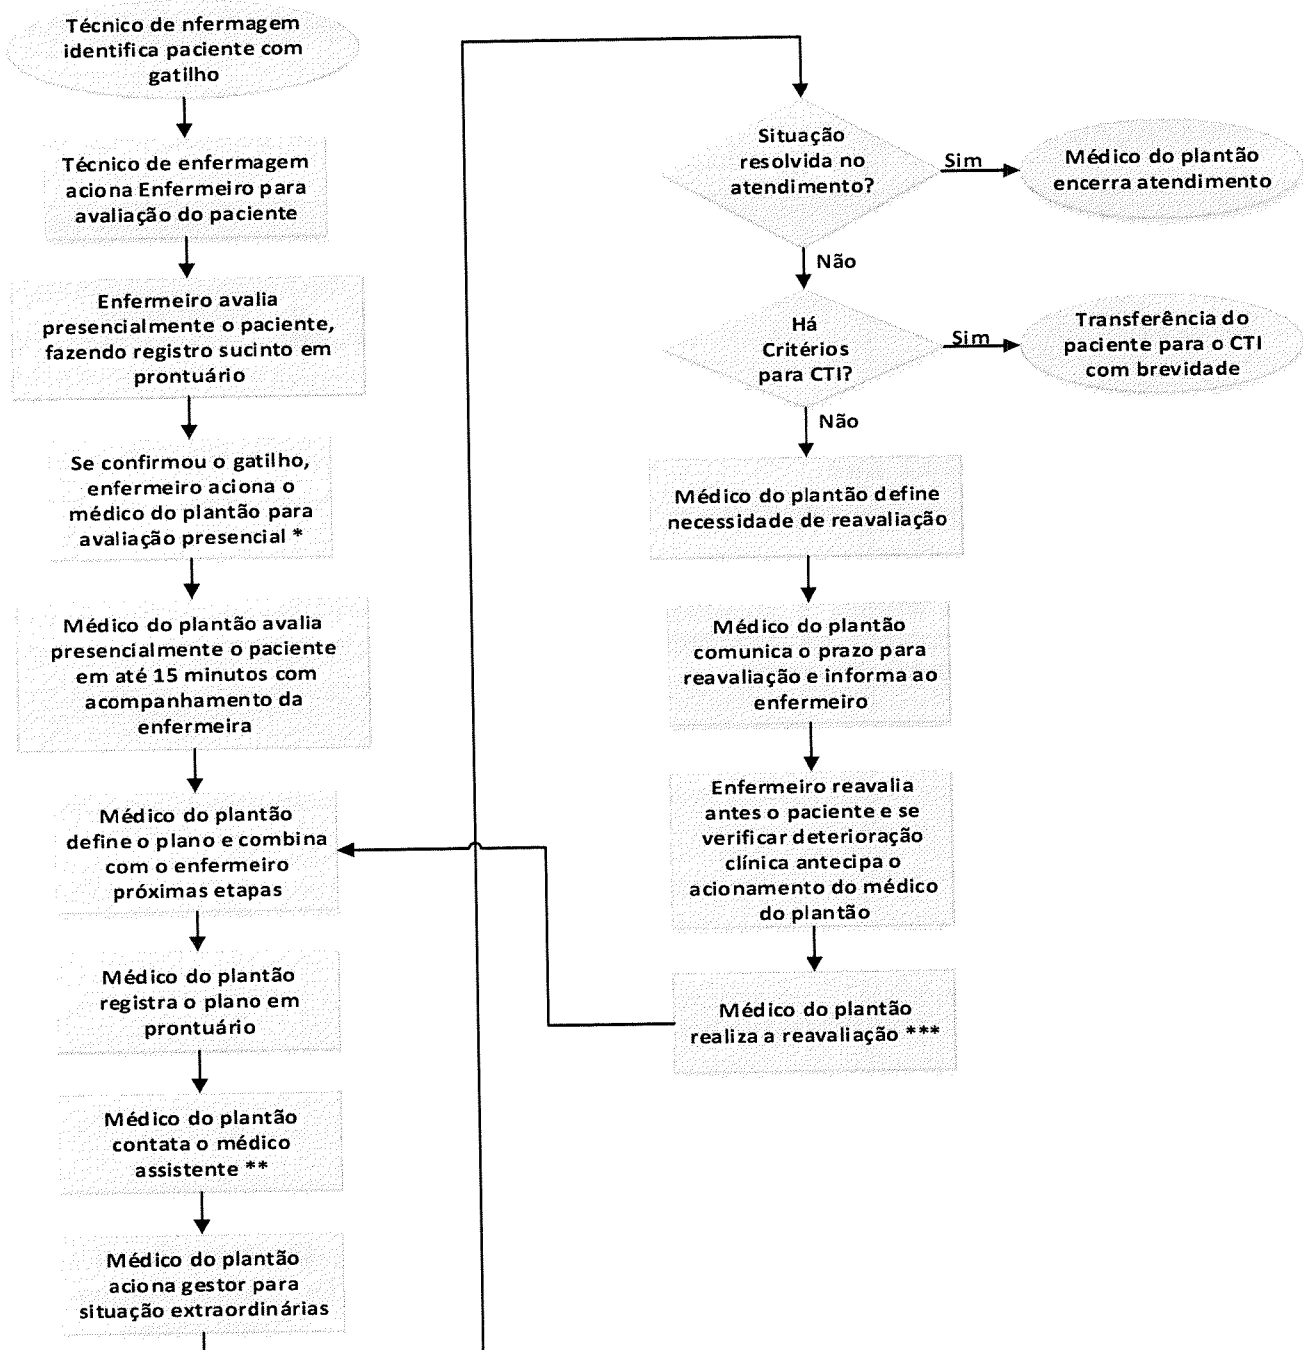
Técnico de nfermagem identifica paciente com gatilho

Técnico de enfermagem aciona Enfermeiro para avaliação do paciente

Enfermeiro avalia presencialmente o paciente, fazendo registro sucinto em prontuário

Se confirmou o gatilho, enfermeiro aciona o médico do plantão para avaliação presencial *

Médico do plantão avalia presencialmente o paciente em até 15 minutos com acompanhamento da enfermeira

Médico do plantão define o plano e combina com o enfermeiro próximas etapas

Médico do plantão registra o plano em prontuário

Médico do plantão contata o médico assistente **

Médico do plantão aciona gestor para situação extraordinárias

Situação resolvida no atendimento?

Sim

Médico do plantão encerra atendimento

Não

Há Critérios para CTI?

Sim

Transferência do paciente para o CTI com brevidade

Não

Médico do plantão define necessidade de reavaliação

Médico do plantão comunica o prazo para reavaliação e informa ao enfermeiro

Enfermeiro reavalia antes o paciente e se verificar deterioração clínica antecipa o acionamento do médico do plantão

Médico do plantão realiza a reavaliação ***